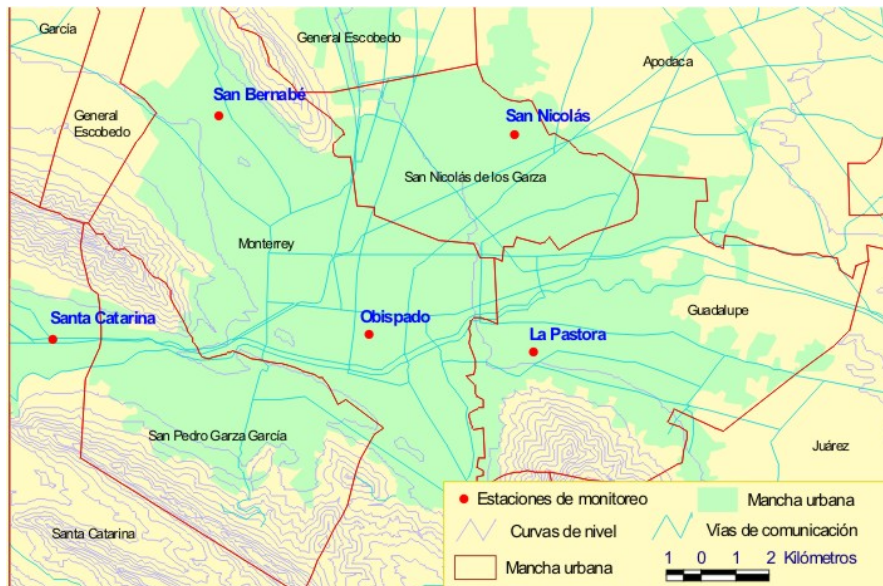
García

General Escobedo

Apodaca

San Bernabé

General Escobedo

San Nicolás

San Nicolás de los Garza

Monterrey

Santa Catarina

Obispado

Guadalupe

La Pastora

San Pedro Garza García

Juárez

Santa Catarina

Estaciones de monitoreo
Mancha urbana
Curvas de nivel
Vías de comunicación
Mancha urbana
1 0 1 2 Kilómetros